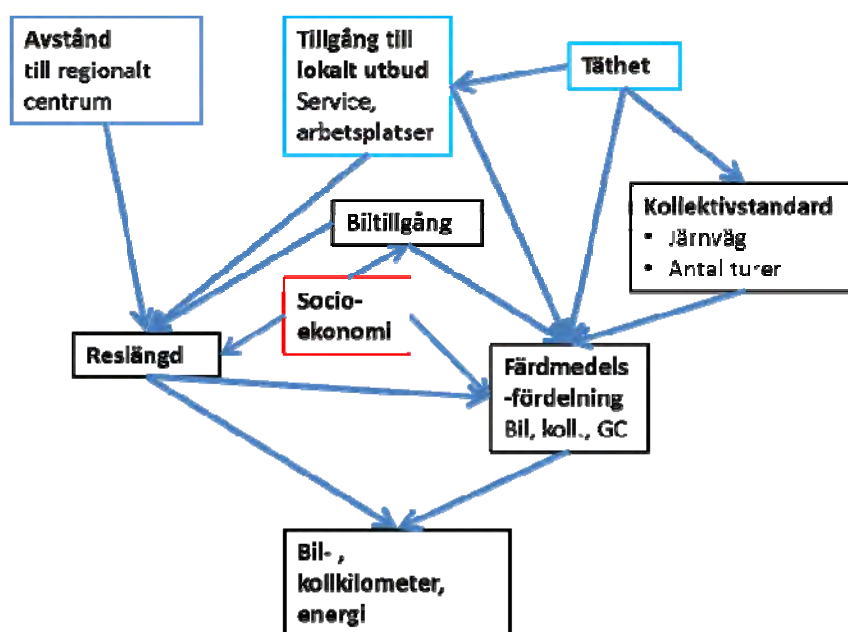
Avstånd till regionalt centrum

Tillgång till lokalt utbud
Service, arbetsplatser

Täthet

Biltillgång

Kollektivstandard
• Järnväg
• Antal turer

Socio-ekonomi

Reslängd

Färdmedels-fördelning
Bil, koll., GC

Bil- , kollkilometer, energi